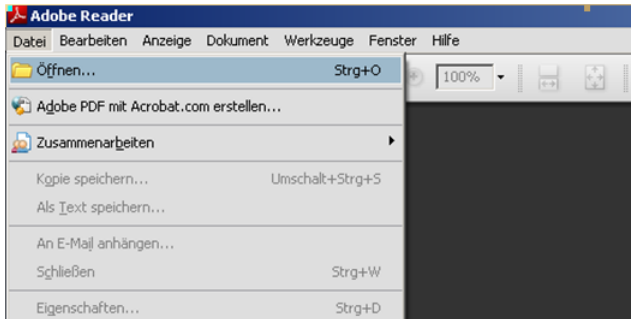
Adobe Reader

Datei Bearbeiten Anzeige Dokument Werkzeuge Fenster Hilfe

Öffnen... Strg+O

Adobe PDF mit Acrobat.com erstellen...

Zusammenarbeiten

Kopie speichern... Umschalt+Strg+S

Als Text speichern...

An E-Mail anhängen...

Schließen Strg+W

Eigenschaften... Strg+D

100%